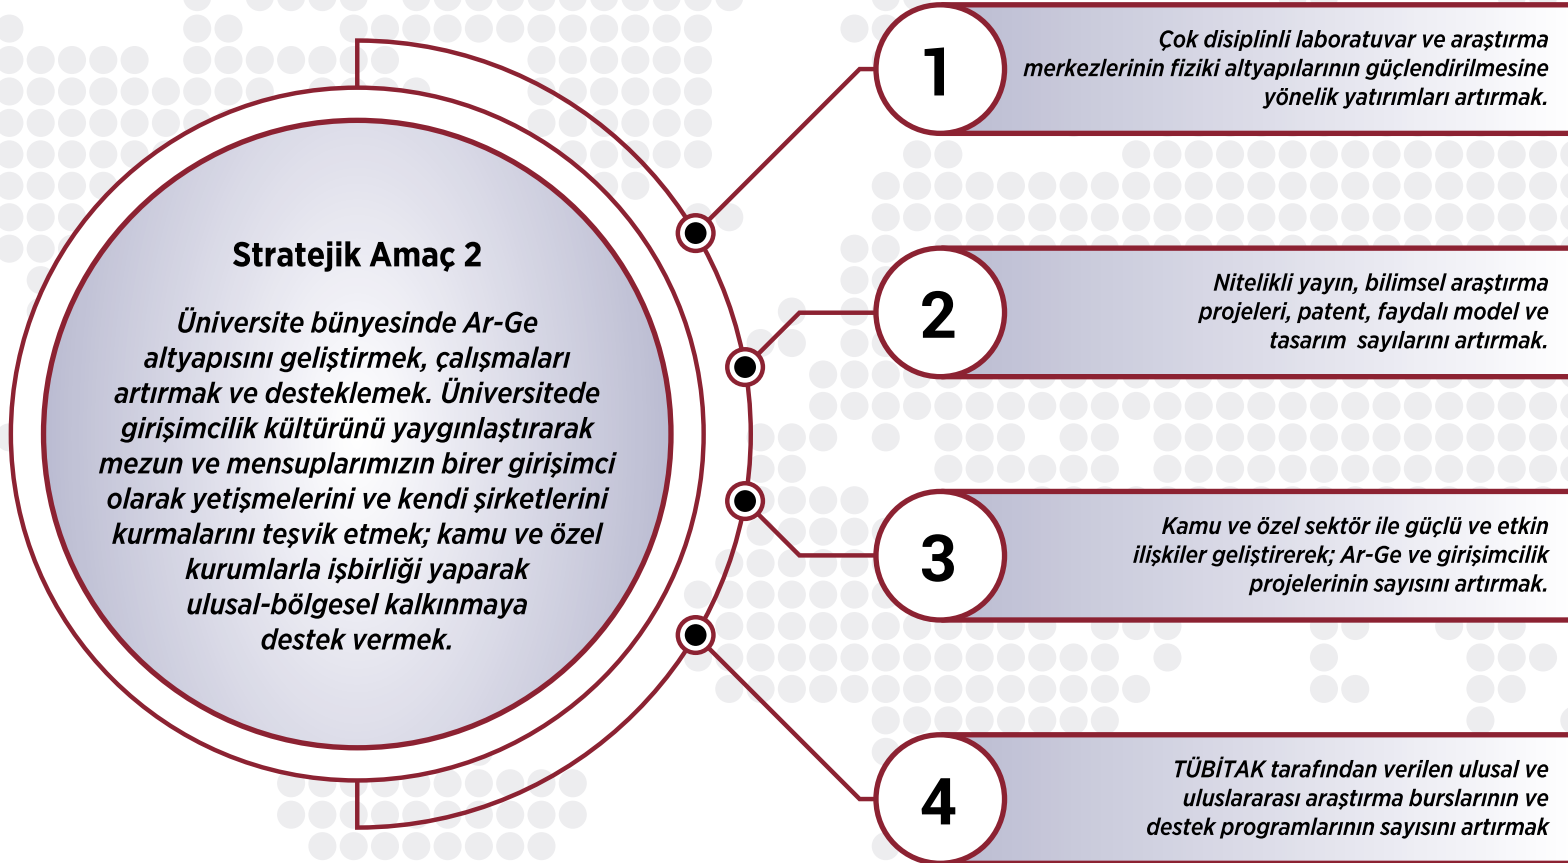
Stratejik Amaç 2

Üniversite bünyesinde Ar-Ge altyapısını geliştirmek, çalışmaları artırmak ve desteklemek. Üniversitede girişimcilik kültürünü yaygınlaştırarak mezun ve mensuplarımızın birer girişimci olarak yetişmelerini ve kendi şirketlerini kurmalarını teşvik etmek; kamu ve özel kurumlarla işbirliği yaparak ulusal-bölgesel kalkınmaya destek vermek.

1

Çok disiplinli laboratuvar ve araştırma merkezlerinin fiziki altyapılarının güçlendirilmesine yönelik yatırımları artırmak.

2

Nitelikli yayın, bilimsel araştırma projeleri, patent, faydalı model ve tasarım sayılarını artırmak.

3

Kamu ve özel sektör ile güçlü ve etkin ilişkiler geliştirerek; Ar-Ge ve girişimcilik projelerinin sayısını artırmak.

4

TÜBİTAK tarafından verilen ulusal ve uluslararası araştırma burslarının ve destek programlarının sayısını artırmak